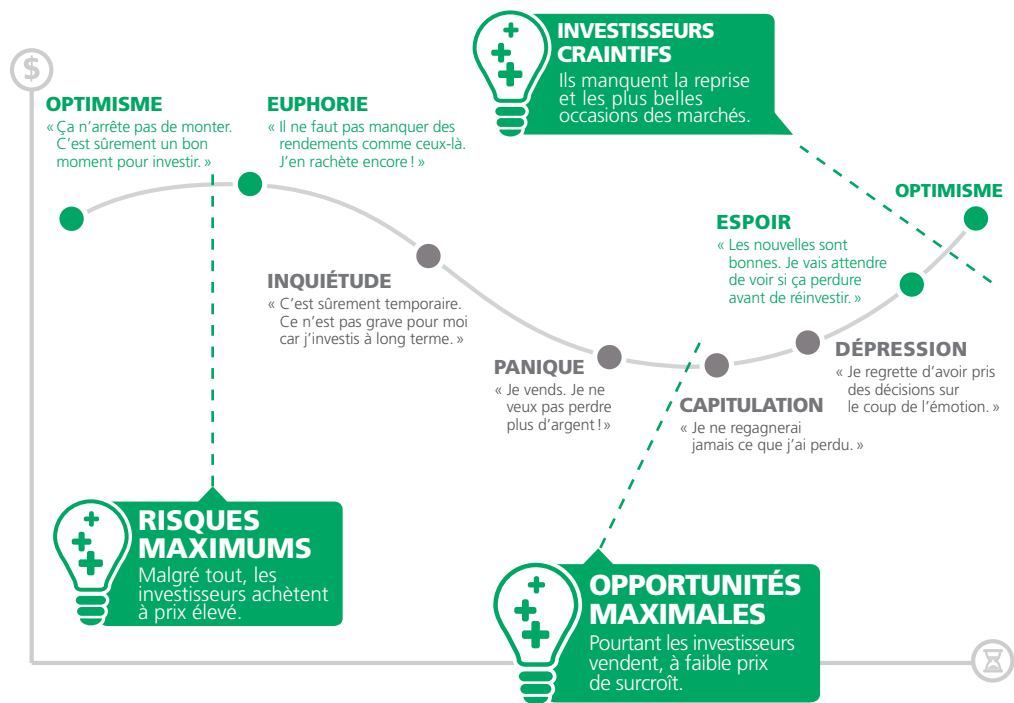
$

INVESTISSEURS CRAINTIFS
Ils manquent la reprise et les plus belles occasions des marchés.

OPTIMISME
« Ça n'arrête pas de monter. C'est sûrement un bon moment pour investir. »

EUPHORIE
« Il ne faut pas manquer des rendements comme ceux-là. J'en rachète encore ! »

INQUIÉTUDE
« C'est sûrement temporaire. Ce n'est pas grave pour moi car j'investis à long terme. »

PANIQUE
« Je vends. Je ne veux pas perdre plus d'argent ! »

CAPITULATION
« Je ne regagnerai jamais ce que j'ai perdu. »

DÉPRESSION
« Je regrette d'avoir pris des décisions sur le coup de l'émotion. »

ESPOIR
« Les nouvelles sont bonnes. Je vais attendre de voir si ça perdure avant de réinvestir. »

OPTIMISME

RISQUES MAXIMUMS
Malgré tout, les investisseurs achètent à prix élevé.

OPPORTUNITÉS MAXIMALES
Pourtant les investisseurs vendent, à faible prix de surcroît.